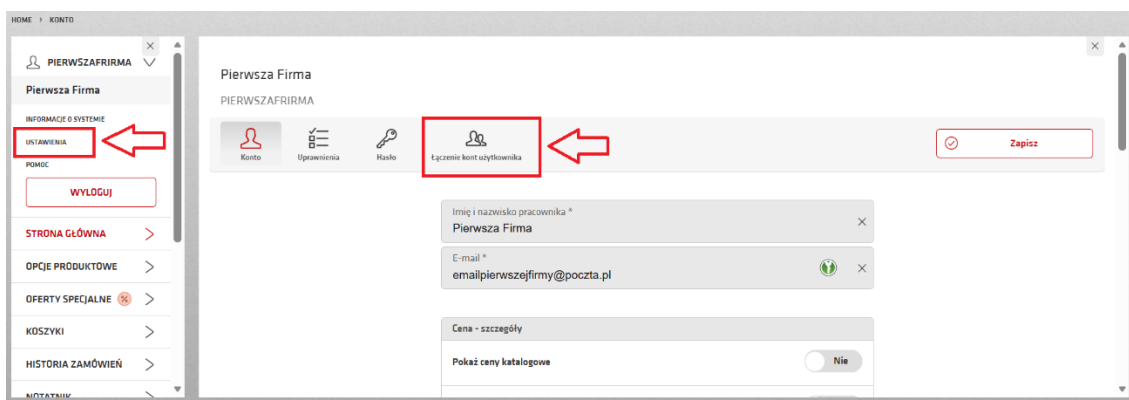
HOME › KONTO

PIERWSZAFIRMA

Pierwsza Firma

INFORMACJE O SYSTEMIE

USTAWIENIA

POMOC

WYLOGUJ

STRONA GŁÓWNA

OPCJE PRODUKTOWE

OFERTY SPECJALNE

KOSZYKI

HISTORIA ZAMÓWIEŃ

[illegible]

Pierwsza Firma

PIERWSZAFIRMA

Konto

Uprawnienia

Hasło

Łączenie kont użytkownika

Zapisz

Imię i nazwisko pracownika *

Pierwsza Firma

E-mail *

emailpierwszejfirmy@poczta.pl

Cena - szczegóły

Pokaż ceny katalogowe

Nie